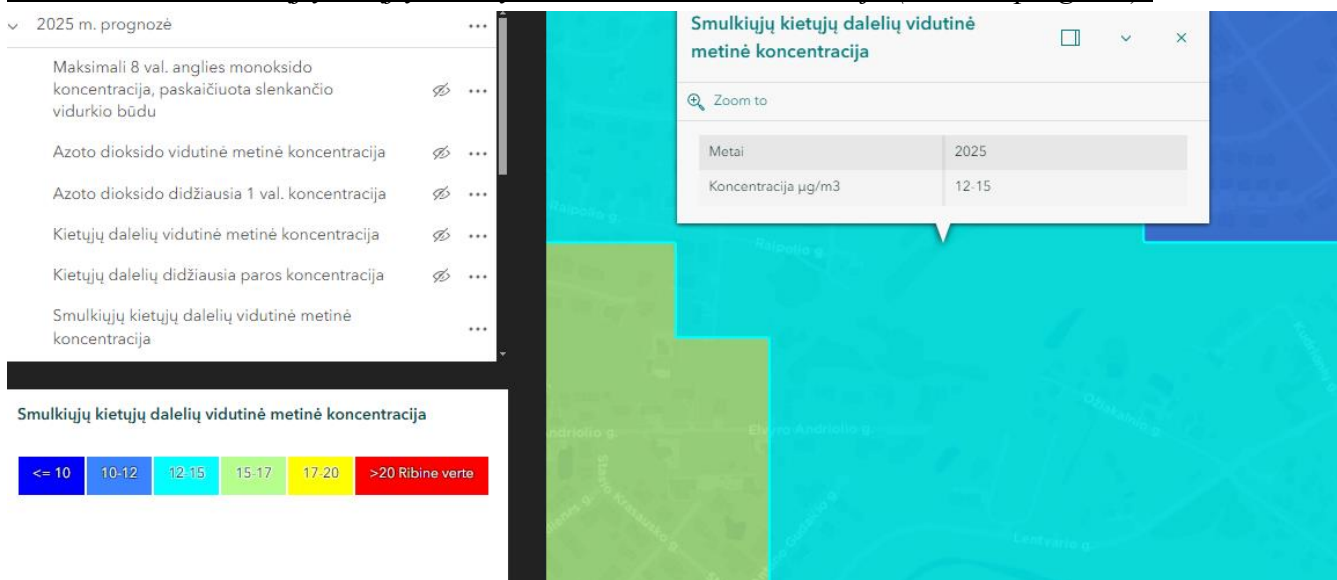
2025 m. prognozė

Maksimali 8 val. anglies monoksido koncentracija, paskaičiuota slenkančio vidurkio būdu

Azoto dioksido vidutinė metinė koncentracija

Azoto dioksido didžiausia 1 val. koncentracija

Kietųjų dalelių vidutinė metinė koncentracija

Kietųjų dalelių didžiausia paros koncentracija

Smulkiųjų kietųjų dalelių vidutinė metinė koncentracija

Smulkiųjų kietųjų dalelių vidutinė metinė koncentracija

| <= 10 | 10-12 | 12-15 | 15-17 | 17-20 | >20 Ribinė verte |
|---|---|---|---|---|---|

Smulkiųjų kietųjų dalelių vidutinė metinė koncentracija

Zoom to

| Metai | 2025 |
|---|---|
| Koncentracija µg/m3 | 12-15 |

Raipolio g.

Raipolio g.

Andriolio g.

Elvyro Andriolio g.

Stasio Krasausko g.

Ožiakalnio g.

Lentvario g.